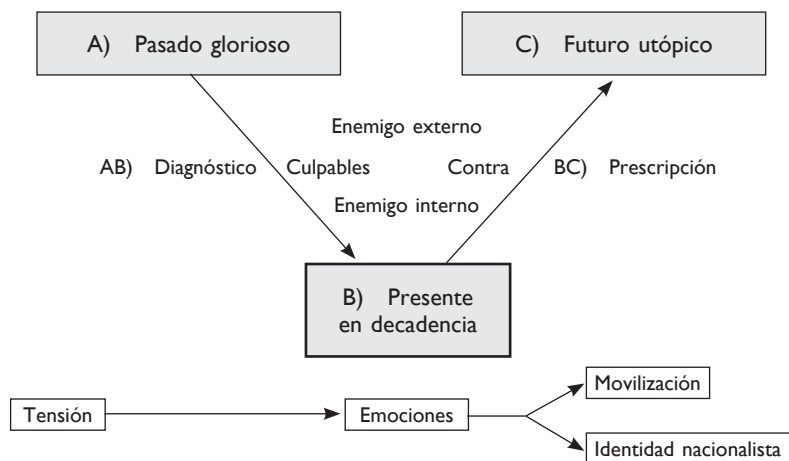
A) Pasado glorioso

C) Futuro utópico

Enemigo externo

AB) Diagnóstico Culpables

Contra BC) Prescripción

Enemigo interno

B) Presente en decadencia

Tensión

Emociones

Movilización

Identidad nacionalista